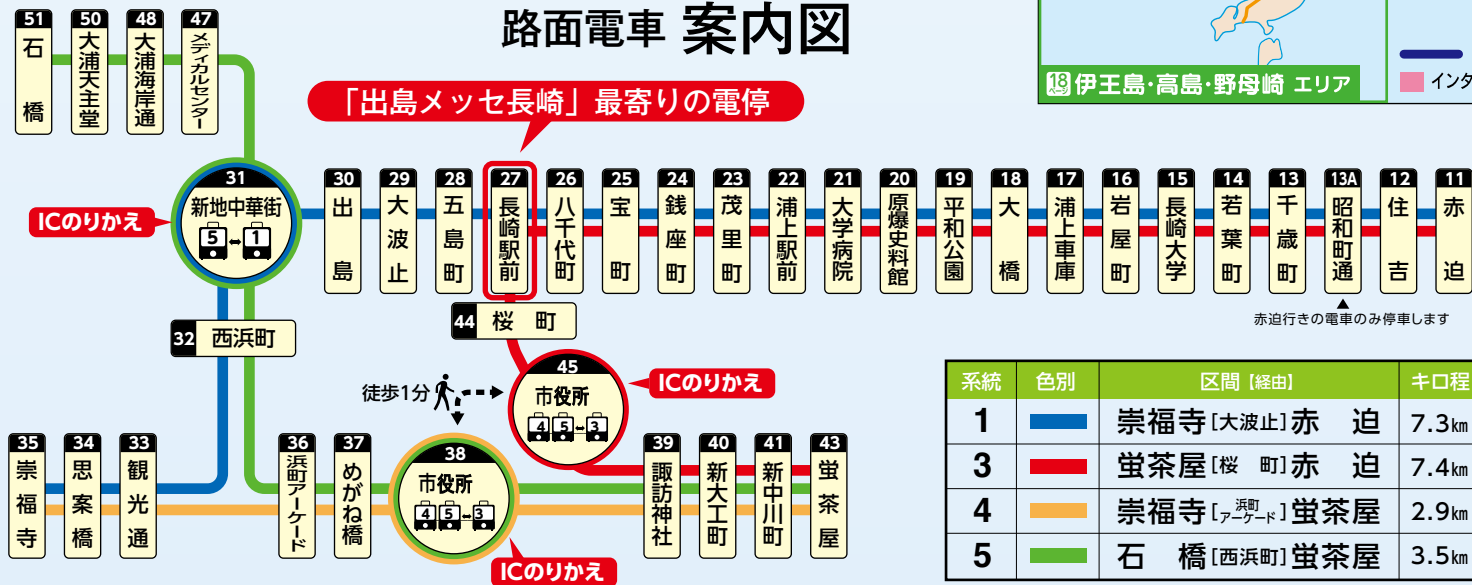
路面電車 案内図

「出島メッセ長崎」最寄りの電停

51 石橋
50 大浦天主堂
48 大浦海岸通
47 メディカルセンター

31 新地中華街 5 1
ICのりかえ

30 出島
29 大波止
28 五島町
27 長崎駅前
26 八千代町
25 宝町
24 銭座町
23 茂里町
22 浦上駅前
21 大学病院
20 原爆資料館
19 平和公園
18 大橋
17 浦上車庫
16 岩屋町
15 長崎大学
14 若葉町
13 千歳町
13A 昭和町通
12 住吉
11 赤迫

赤迫行きの電車のみ停車します

44 桜町
32 西浜町

徒歩1分
45 市役所 4 5 3
ICのりかえ

38 市役所 4 5 3
ICのりかえ

35 崇福寺
34 思案橋
33 観光通
36 浜町アーケード
37 めがね橋
39 諏訪神社
40 新大工町
41 新中川町
43 蛍茶屋

18 伊王島·高島·野母崎 エリア
インタ

| 系統 | 色別 | 区間【経由】 | キロ程 |
|---|---|---|---|
| 1 | | 崇福寺［大波止］赤　迫 | 7.3km |
| 3 | | 蛍茶屋［桜　町］赤　迫 | 7.4km |
| 4 | | 崇福寺［浜町アーケード］蛍茶屋 | 2.9km |
| 5 | | 石　橋［西浜町］蛍茶屋 | 3.5km |